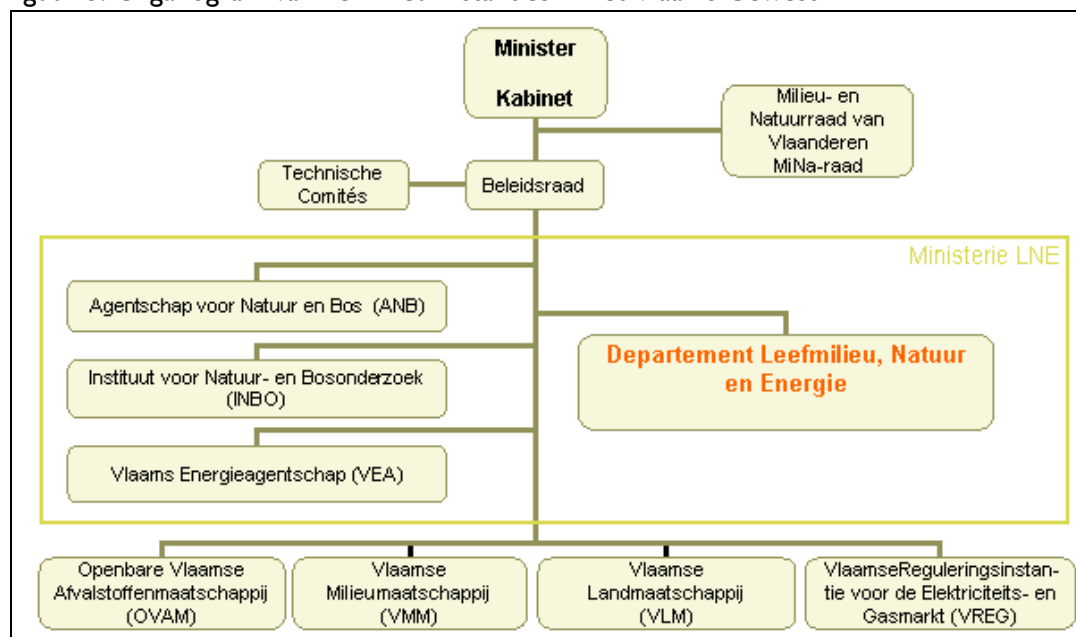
Minister

Kabinet

Milieu- en Natuurraad van Vlaanderen MiNa-raad

Technische Comités

Beleidsraad

Ministerie LNE

Agentschap voor Natuur en Bos (ANB)

Instituut voor Natuur- en Bosonderzoek (INBO)

Vlaams Energieagentschap (VEA)

Departement Leefmilieu, Natuur en Energie

Openbare Vlaamse Afvalstoffenmaatschappij (OVAM)

Vlaamse Milieumaatschappij (VMM)

Vlaamse Landmaatschappij (VLM)

VlaamseReguleringsinstantie voor de Elektriciteits- en Gasmarkt (VREG)